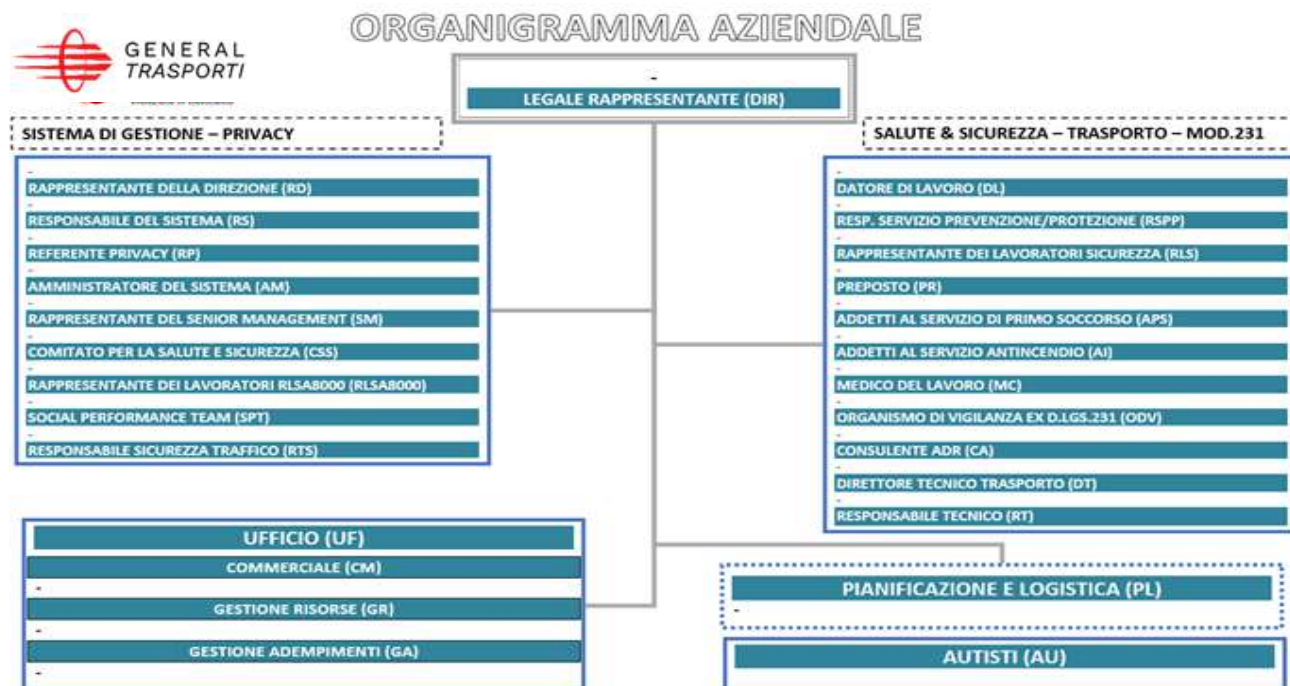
ORGANIGRAMMA AZIENDALE

GENERAL TRASPORTI

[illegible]

-
LEGALE RAPPRESENTANTE (DIR)

SISTEMA DI GESTIONE – PRIVACY

-
RAPPRESENTANTE DELLA DIREZIONE (RD)
-
RESPONSABILE DEL SISTEMA (RS)
-
REFERENTE PRIVACY (RP)
-
AMMINISTRATORE DEL SISTEMA (AM)
-
RAPPRESENTANTE DEL SENIOR MANAGEMENT (SM)
-
COMITATO PER LA SALUTE E SICUREZZA (CSS)
-
RAPPRESENTANTE DEI LAVORATORI RLSA8000 (RLSA8000)
-
SOCIAL PERFORMANCE TEAM (SPT)
-
RESPONSABILE SICUREZZA TRAFFICO (RTS)

SALUTE & SICUREZZA – TRASPORTO – MOD.231

-
DATORE DI LAVORO (DL)
-
RESP. SERVIZIO PREVENZIONE/PROTEZIONE (RSPP)
-
RAPPRESENTANTE DEI LAVORATORI SICUREZZA (RLS)
-
PREPOSTO (PR)
-
ADDETTI AL SERVIZIO DI PRIMO SOCCORSO (APS)
-
ADDETTI AL SERVIZIO ANTINCENDIO (AI)
-
MEDICO DEL LAVORO (MC)
-
ORGANISMO DI VIGILANZA EX D.LGS.231 (ODV)
-
CONSULENTE ADR (CA)
-
DIRETTORE TECNICO TRASPORTO (DT)
-
RESPONSABILE TECNICO (RT)

UFFICIO (UF)
COMMERCIALE (CM)
-
GESTIONE RISORSE (GR)
-
GESTIONE ADEMPIMENTI (GA)
-

PIANIFICAZIONE E LOGISTICA (PL)
-

AUTISTI (AU)